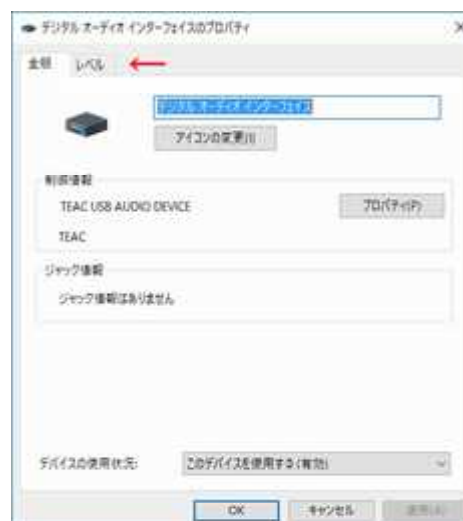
デジタル オーディオ インターフェイスのプロパティ

全般 レベル

デジタル オーディオ インターフェイス

アイコンの変更(I)

制御情報

TEAC USB AUDIO DEVICE

プロパティ(P)

TEAC

ジャック情報

ジャック情報はありません

デバイスの使用状況:

このデバイスを使用する (有効)

OK

キャンセル

適用(A)